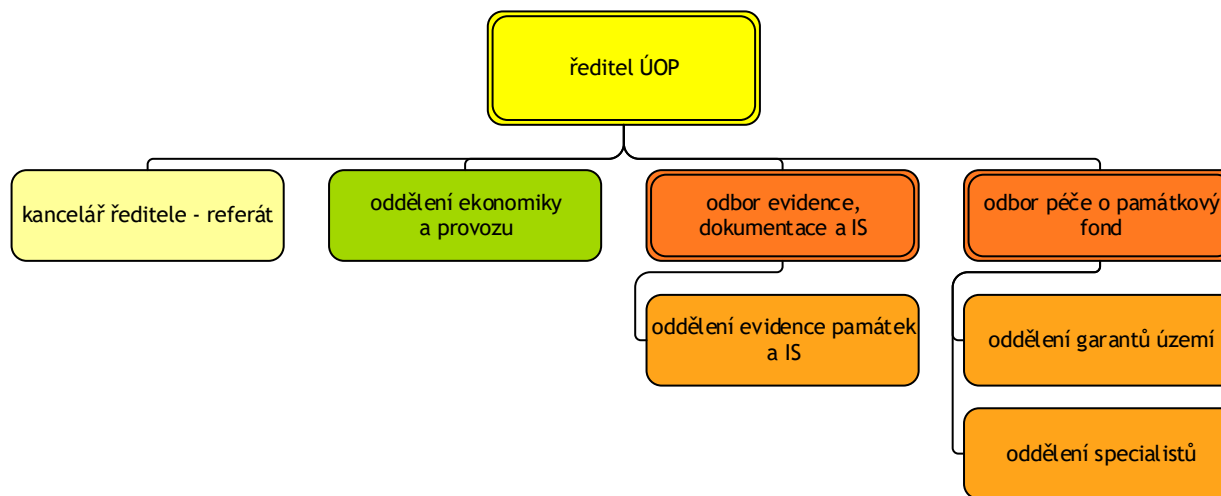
ředitel ÚOP

kancelář ředitele - referát

oddělení ekonomiky a provozu

odbor evidence, dokumentace a IS

oddělení evidence památek a IS

odbor péče o památkový fond

oddělení garantů území

oddělení specialistů